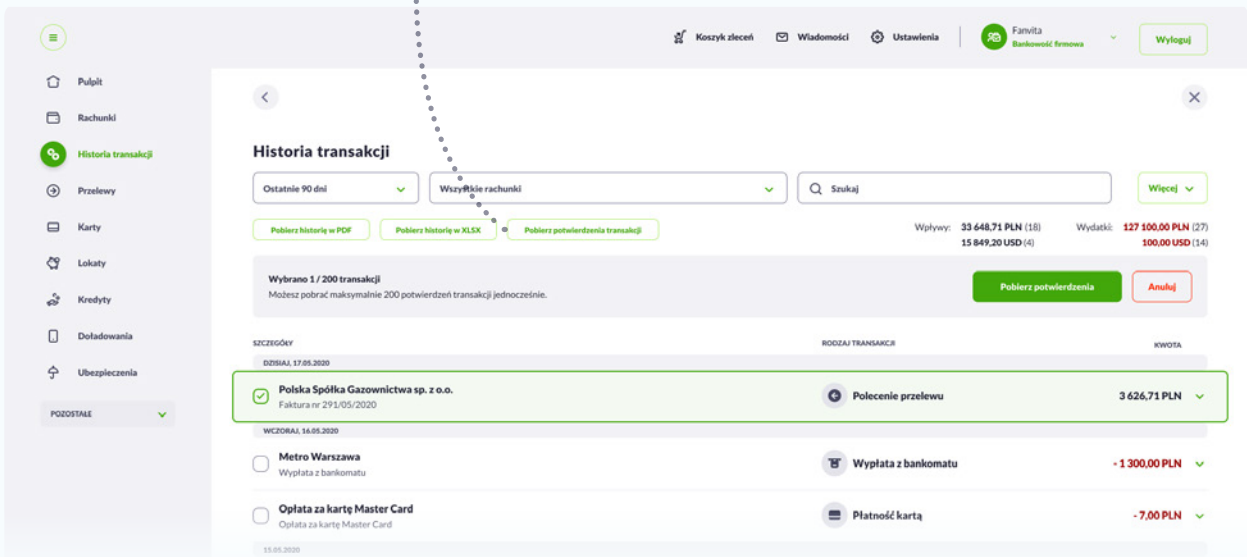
Koszyk zleceń
Wiadomości
Ustawienia
Fanvita
Bankowość firmowa
Wyloguj

Pulpit
Rachunki
Historia transakcji
Przelewy
Karty
Lokaty
Kredyty
Doładowania
Ubezpieczenia
POZOSTAŁE

Historia transakcji

Ostatnie 90 dni
Wszystkie rachunki
Szukaj
Więcej

Pobierz historię w PDF
Pobierz historię w XLSX
Pobierz potwierdzenia transakcji

Wpływy: 33 648,71 PLN (18)
15 849,20 USD (4)
Wydatki: 127 100,00 PLN (27)
100,00 USD (14)

Wybrano 1 / 200 transakcji
Możesz pobrać maksymalnie 200 potwierdzeń transakcji jednocześnie.
Pobierz potwierdzenia
Anuluj

| SZCZEGÓŁY | RODZAJ TRANSAKCJI | KWOTA |
|---|---|---|
| DZISIAJ, 17.05.2020 | | |
| Polska Spółka Gazownictwa sp. z o.o. Faktura nr 291/05/2020 | Polecenie przelewu | 3 626,71 PLN |
| WCZORAJ, 16.05.2020 | | |
| Metro Warszawa Wypłata z bankomatu | Wypłata z bankomatu | - 1 300,00 PLN |
| Opłata za kartę Master Card Opłata za kartę Master Card | Płatność kartą | - 7,00 PLN |
| 15.05.2020 | | |